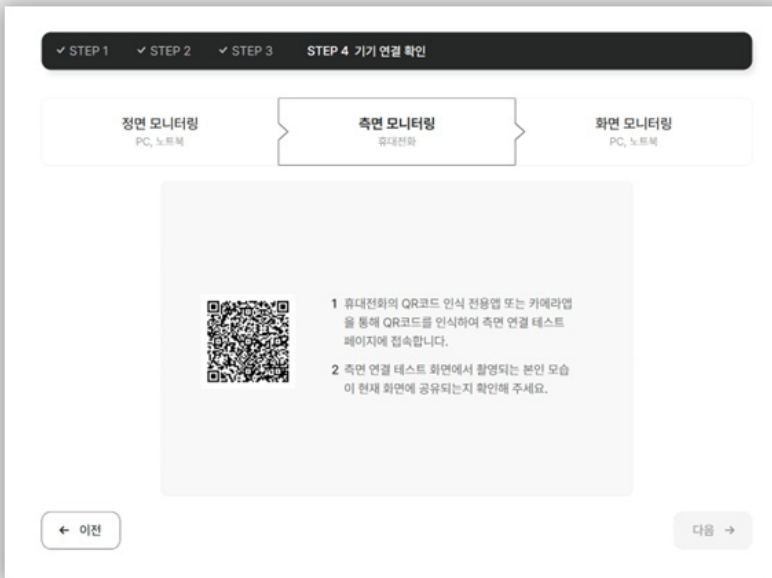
✓ STEP 1 ✓ STEP 2 ✓ STEP 3 STEP 4 기기 연결 확인

정면 모니터링
PC, 노트북

측면 모니터링
휴대전화

화면 모니터링
PC, 노트북

1 휴대전화의 QR코드 인식 전용앱 또는 카메라앱을 통해 QR코드를 인식하여 측면 연결 테스트 페이지에 접속합니다.

2 측면 연결 테스트 화면에서 촬영되는 본인 모습이 현재 화면에 공유되는지 확인해 주세요.

← 이전

다음 →